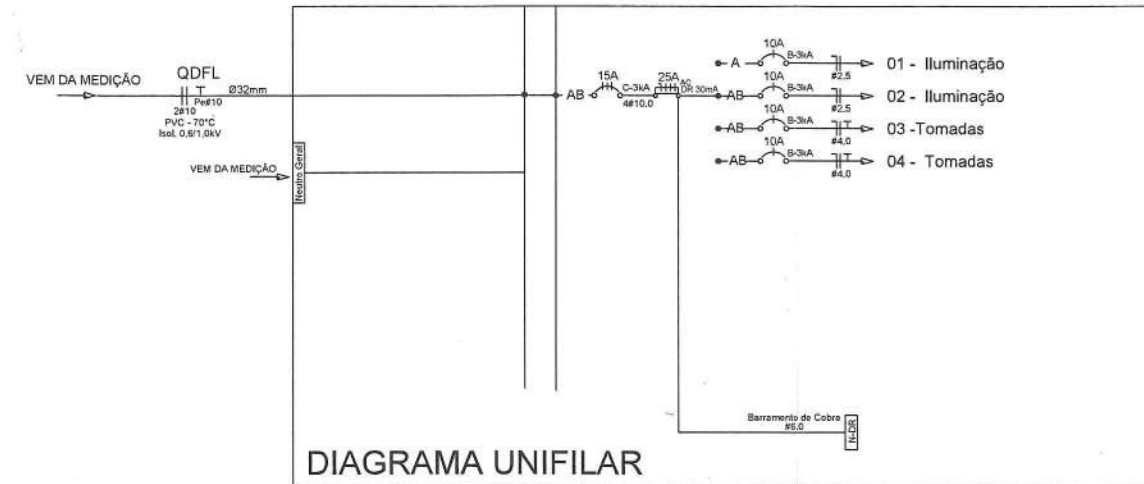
VEM DA MEDIÇÃO

QDFL

2#10
Pe#10
Ø32mm
PVC - 70°C
Isol. 0,6/1,0kV

Neutro Geral

VEM DA MEDIÇÃO

AB
15A
C-3kA
4#10,0
25A
AC
DR 30mA

A
10A
B-3kA
#2,5
01 - Iluminação

AB
10A
B-3kA
#2,5
02 - Iluminação

AB
10A
B-3kA
#4,0
03 -Tomadas

AB
10A
B-3kA
#4,0
04 - Tomadas

Barramento de Cobre
#6,0
N-DR

DIAGRAMA UNIFILAR